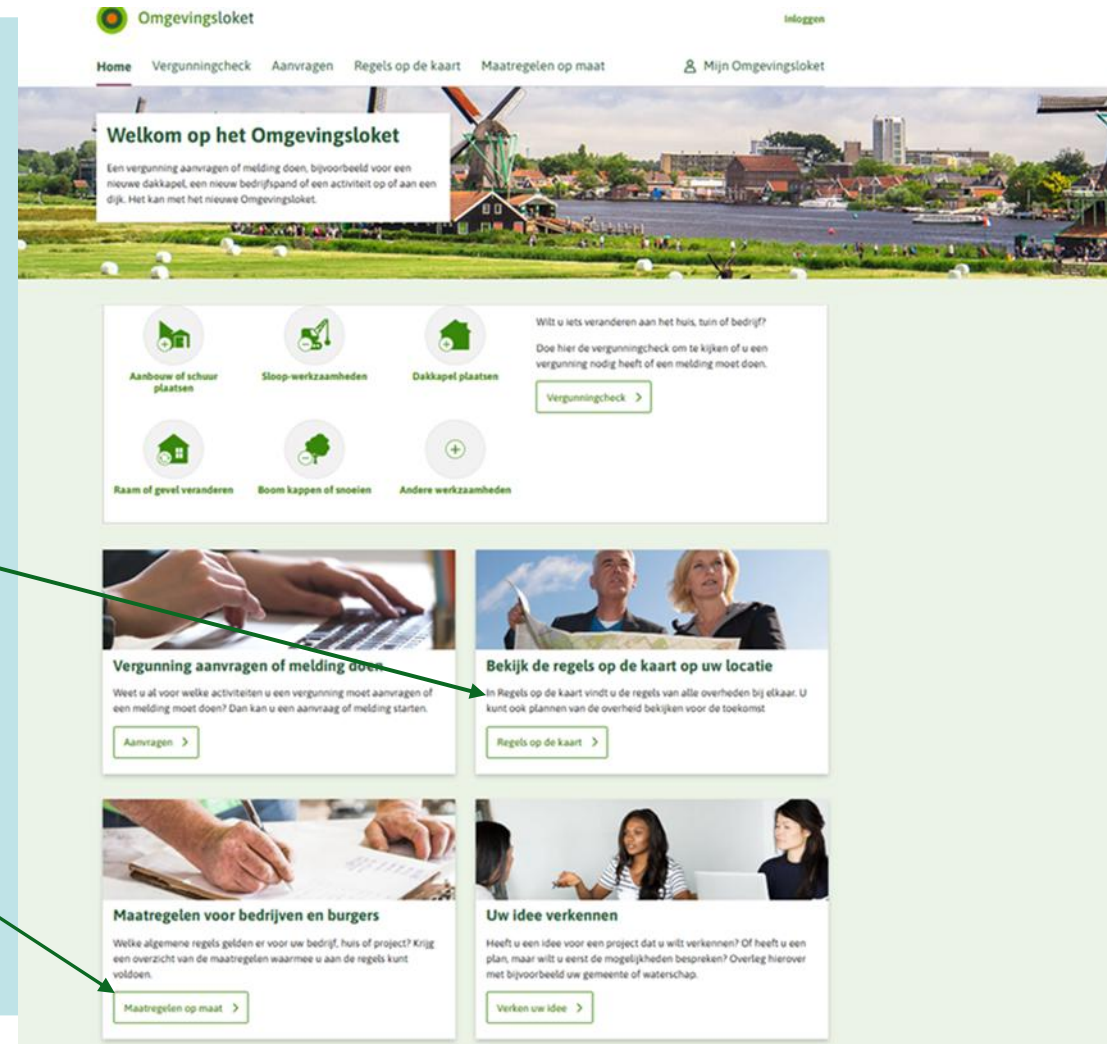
Omgevingsloket

Inloggen

Home Vergunningcheck Aanvragen Regels op de kaart Maatregelen op maat Mijn Omgevingsloket

Welkom op het Omgevingsloket

Een vergunning aanvragen of melding doen, bijvoorbeeld voor een nieuwe dakkapel, een nieuw bedrijfspand of een activiteit op of aan een dijk. Het kan met het nieuwe Omgevingsloket.

Aanbouw of schuur plaatsen

Sloop-werkzaamheden

Dakkapel plaatsen

Raam of gevel veranderen

Boom kappen of snoeien

Andere werkzaamheden

Wilt u iets veranderen aan het huis, tuin of bedrijf?

Doe hier de vergunningcheck om te kijken of u een vergunning nodig heeft of een melding moet doen.

Vergunningcheck >

Vergunning aanvragen of melding doen

Weet u al voor welke activiteiten u een vergunning moet aanvragen of een melding moet doen? Dan kan u een aanvraag of melding starten.

Aanvragen >

Bekijk de regels op de kaart op uw locatie

In Regels op de kaart vindt u de regels van alle overheden bij elkaar. U kunt ook plannen van de overheid bekijken voor de toekomst

Regels op de kaart >

Maatregelen voor bedrijven en burgers

Welke algemene regels gelden er voor uw bedrijf, huis of project? Krijg een overzicht van de maatregelen waarmee u aan de regels kunt voldoen.

Maatregelen op maat >

Uw idee verkennen

Heeft u een idee voor een project dat u wilt verkennen? Of heeft u een plan, maar wilt u eerst de mogelijkheden bespreken? Overleg hierover met bijvoorbeeld uw gemeente of waterschap.

Verken uw idee >